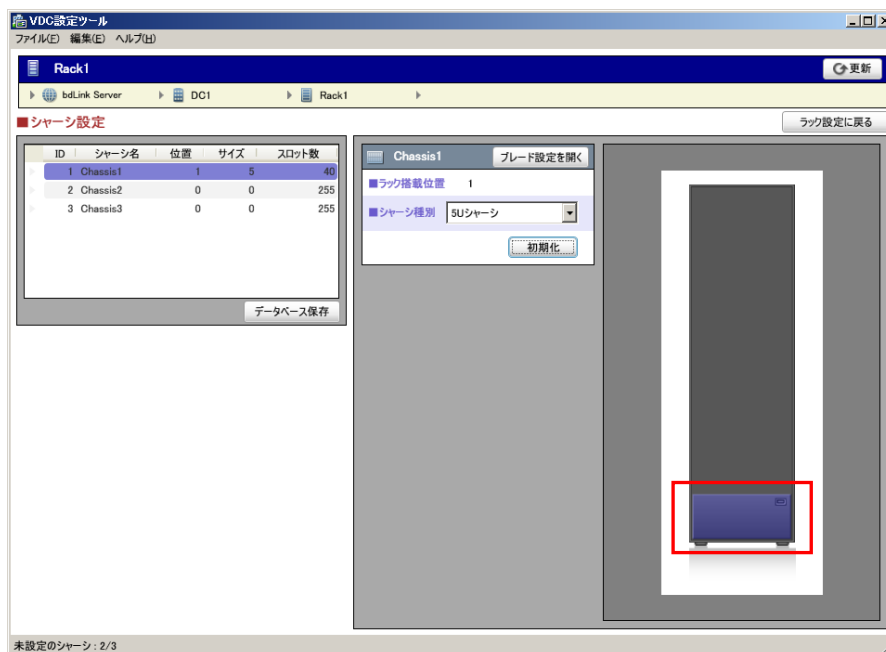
VDC設定ツール
ファイル(F) 編集(E) ヘルプ(H)

Rack1
更新

bdLink Server DC1 Rack1

■シャーシ設定
ラック設定に戻る

| ID | シャーシ名 | 位置 | サイズ | スロット数 |
|---|---|---|---|---|
| 1 | Chassis1 | 1 | 5 | 40 |
| 2 | Chassis2 | 0 | 0 | 255 |
| 3 | Chassis3 | 0 | 0 | 255 |

データベース保存

Chassis1
ブレード設定を開く
■ラック搭載位置 1
■シャーシ種別 5Uシャーシ
初期化

未設定のシャーシ：2/3